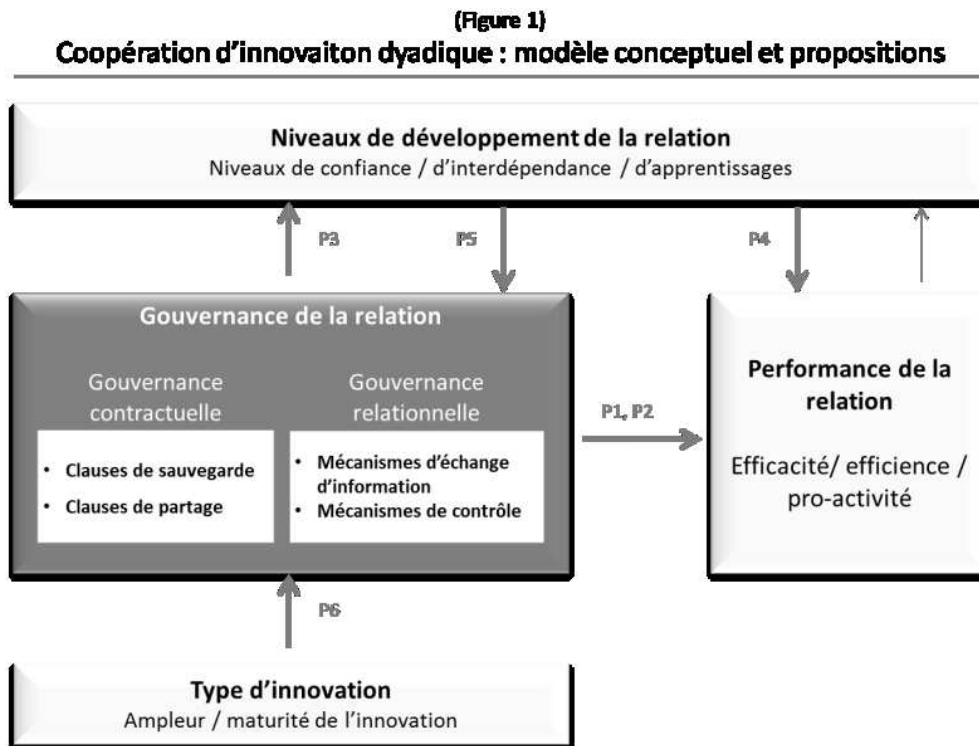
(Figure 1)
Coopération d'innovaiton dyadique : modèle conceptuel et propositions

Niveaux de développement de la relation
Niveaux de confiance / d'interdépendance / d'apprentissages

P3

P5

P4

Gouvernance de la relation

Gouvernance contractuelle

- Clauses de sauvegarde
- Clauses de partage

Gouvernance relationnelle

- Mécanismes d'échange d'information
- Mécanismes de contrôle

P1, P2

Performance de la relation

Efficacité/ efficience / pro-activité

P6

Type d'innovation
Ampleur / maturité de l'innovation